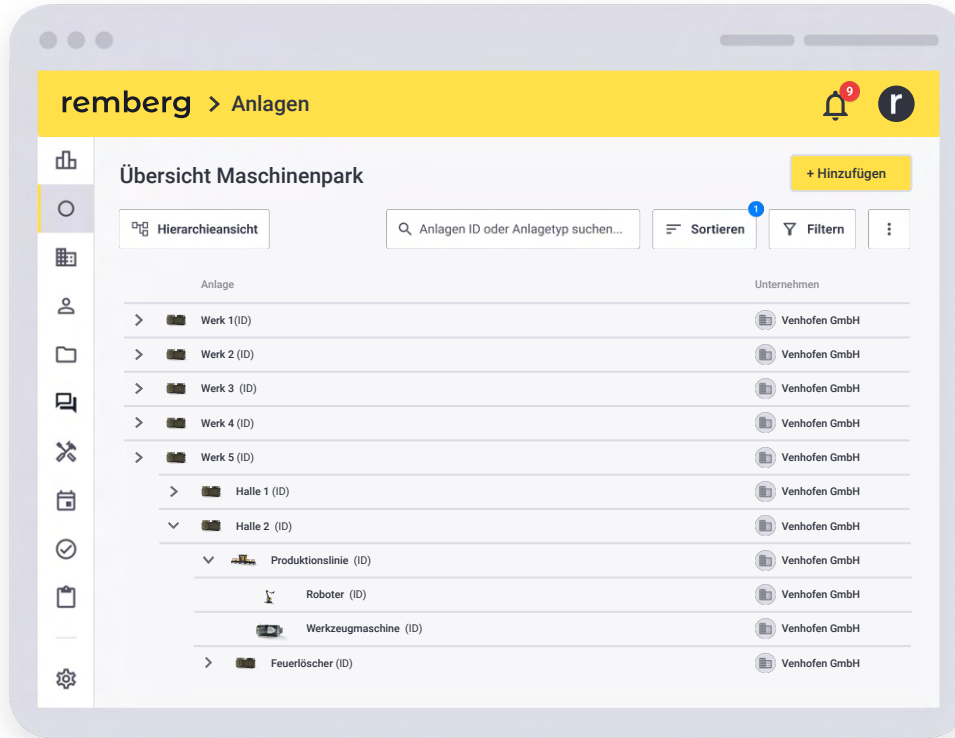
remberg > Anlagen

9

r

Übersicht Maschinenpark

+ Hinzufügen

Hierarchieansicht

Anlagen ID oder Anlagetyp suchen...

1

Sortieren

Filtern

| Anlage | Unternehmen |
|---|---|
| Werk 1(ID) | Venhofen GmbH |
| Werk 2 (ID) | Venhofen GmbH |
| Werk 3 (ID) | Venhofen GmbH |
| Werk 4 (ID) | Venhofen GmbH |
| Werk 5 (ID) | Venhofen GmbH |
| Halle 1 (ID) | Venhofen GmbH |
| Halle 2 (ID) | Venhofen GmbH |
| Produktionslinie (ID) | Venhofen GmbH |
| Roboter (ID) | Venhofen GmbH |
| Werkzeugmaschine (ID) | Venhofen GmbH |
| Feuerlöscher (ID) | Venhofen GmbH |